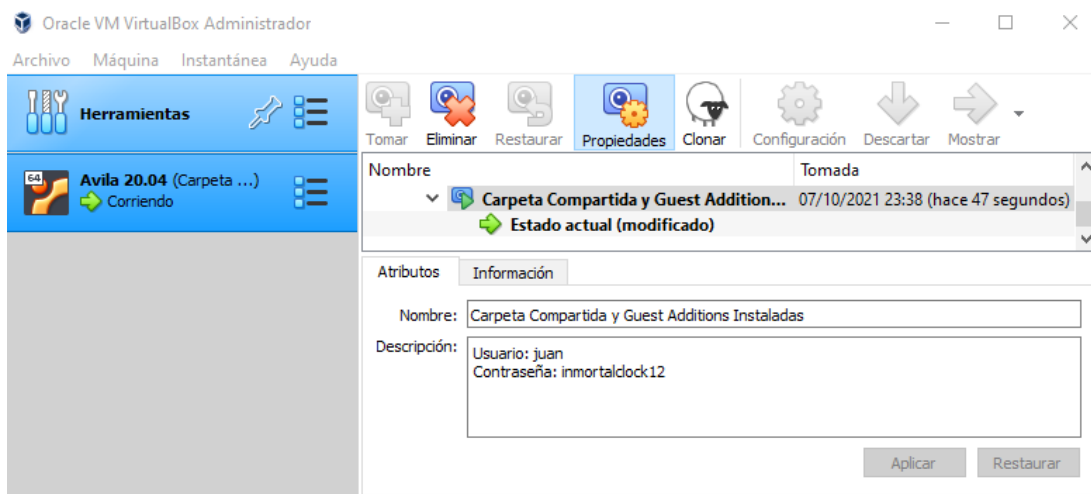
Oracle VM VirtualBox Administrador

Archivo Máquina Instantánea Ayuda

Herramientas

64
Avila 20.04 (Carpeta ...)
Corriendo

Tomar Eliminar Restaurar Propiedades Clonar Configuración Descartar Mostrar

| Nombre | Tomada |
|---|---|
| Carpeta Compartida y Guest Addition... | 07/10/2021 23:38 (hace 47 segundos) |
| Estado actual (modificado) | |

Atributos Información

Nombre: Carpeta Compartida y Guest Additions Instaladas

Descripción: Usuario: juan
Contraseña: inmortalclock12

Aplicar Restaurar